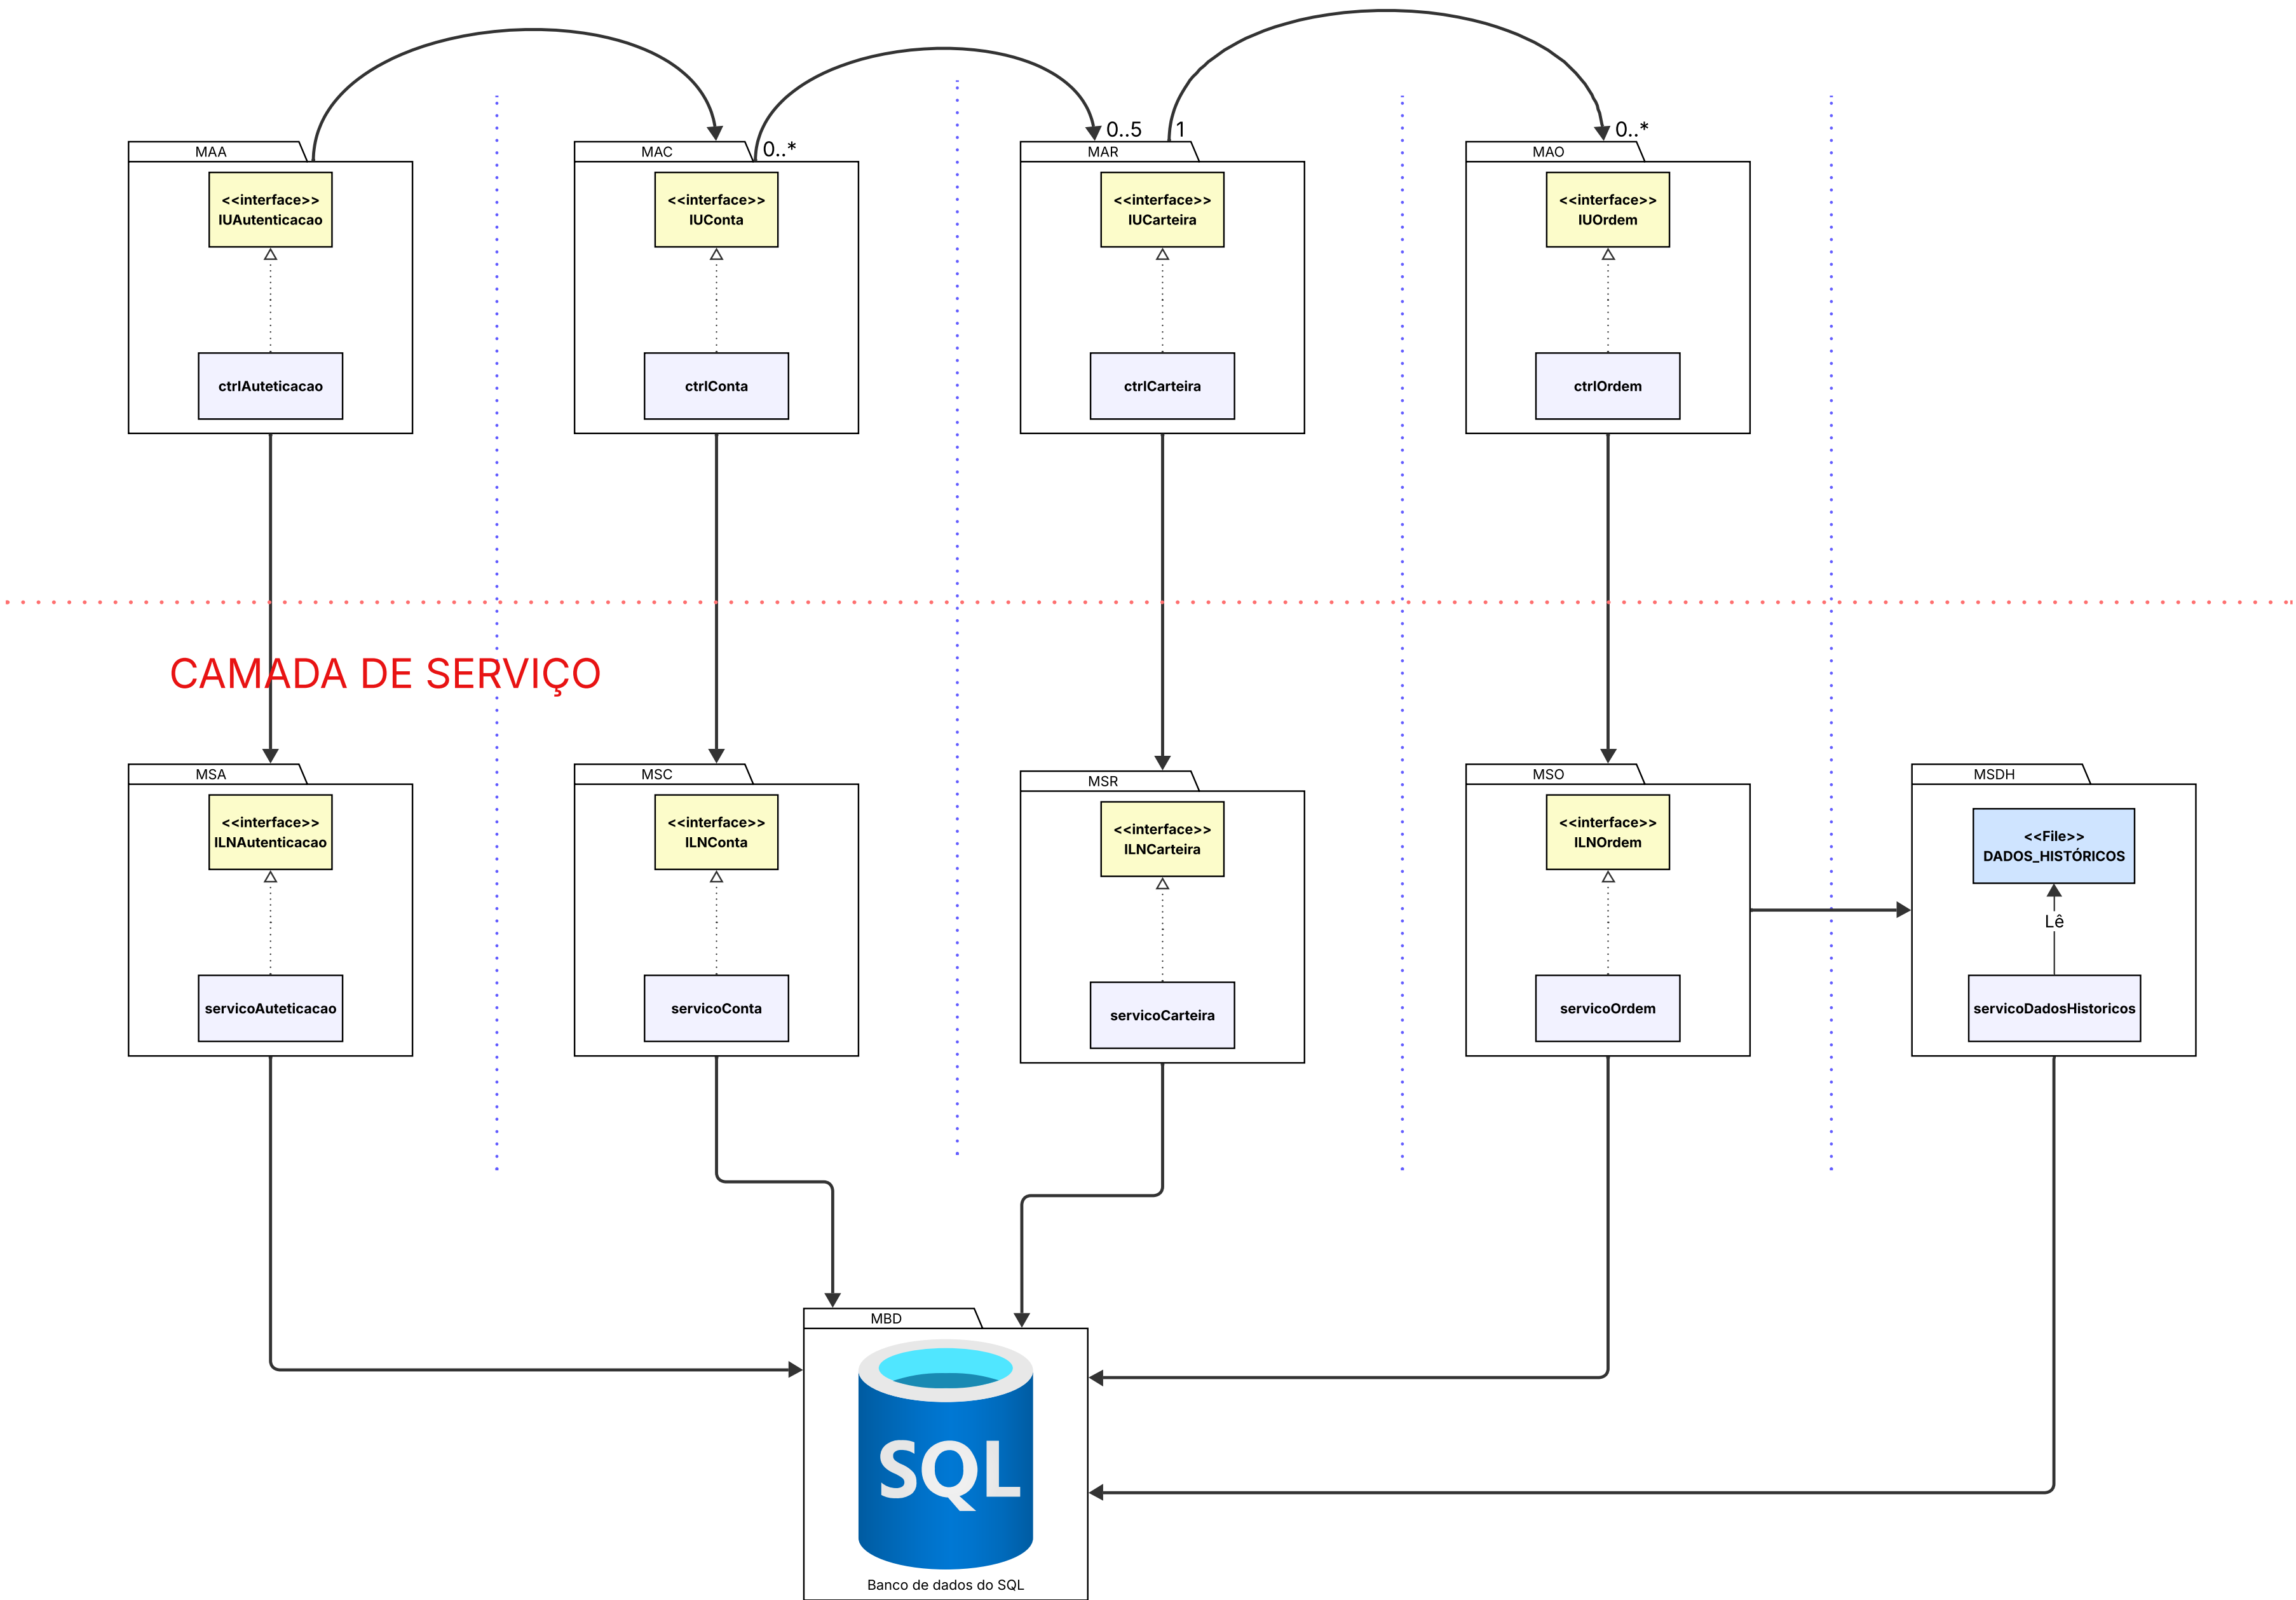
MAA
<<interface>>
IUAutenticacao
ctrlAuteticacao

MAC
0..*
<<interface>>
IUConta
ctrlConta

0..5
1
MAR
<<interface>>
IUCarteira
ctrlCarteira

0..*
MAO
<<interface>>
IUOrdem
ctrlOrdem

CAMADA DE SERVIÇO

MSA
<<interface>>
ILNAutenticacao
servicoAuteticacao

MSC
<<interface>>
ILNConta
servicoConta

MSR
<<interface>>
ILNCarteira
servicoCarteira

MSO
<<interface>>
ILNOrdem
servicoOrdem

MSDH
<<File>>
DADOS_HISTÓRICOS
Lê
servicoDadosHistoricos

MBD
SQL
Banco de dados do SQL